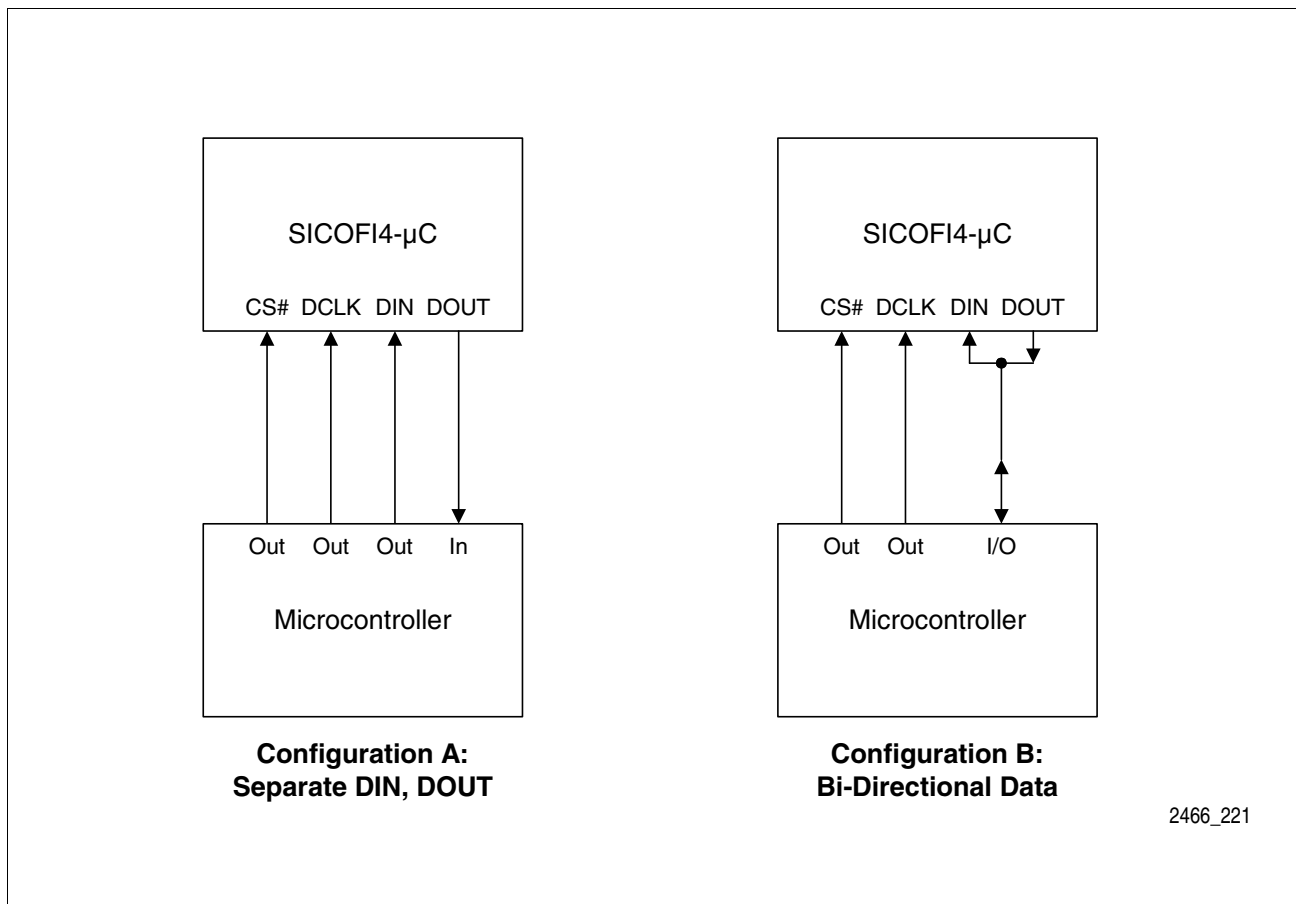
SICOFI4-µC

CS# DCLK DIN DOUT

Out Out Out In

Microcontroller

Configuration A:
Separate DIN, DOUT

SICOFI4-µC

CS# DCLK DIN DOUT

Out Out I/O

Microcontroller

Configuration B:
Bi-Directional Data

2466_221